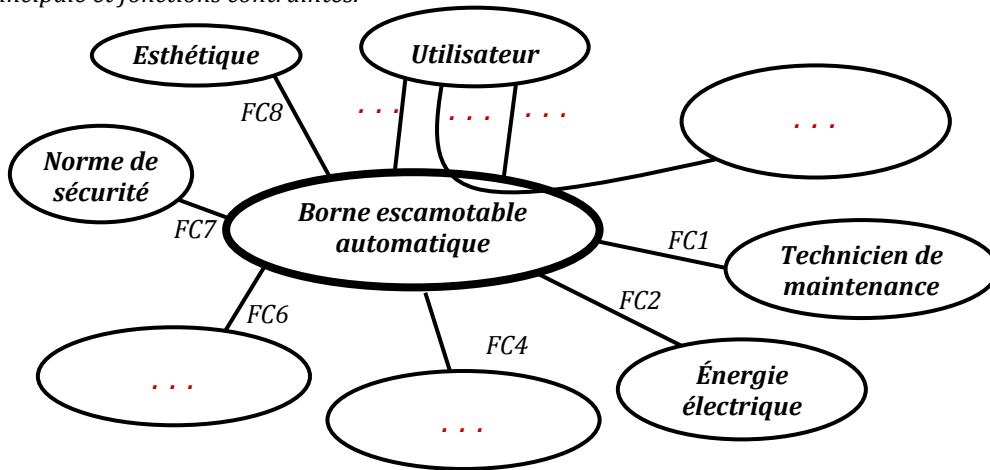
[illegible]ncipale et fonctions contraintes.

Esthétique

Utilisateur

FC8

. . .

. . .

. . .

. . .

Norme de sécurité

FC7

Borne escamotable automatique

FC1

Technicien de maintenance

FC2

FC6

FC4

Énergie électrique

. . .

. . .